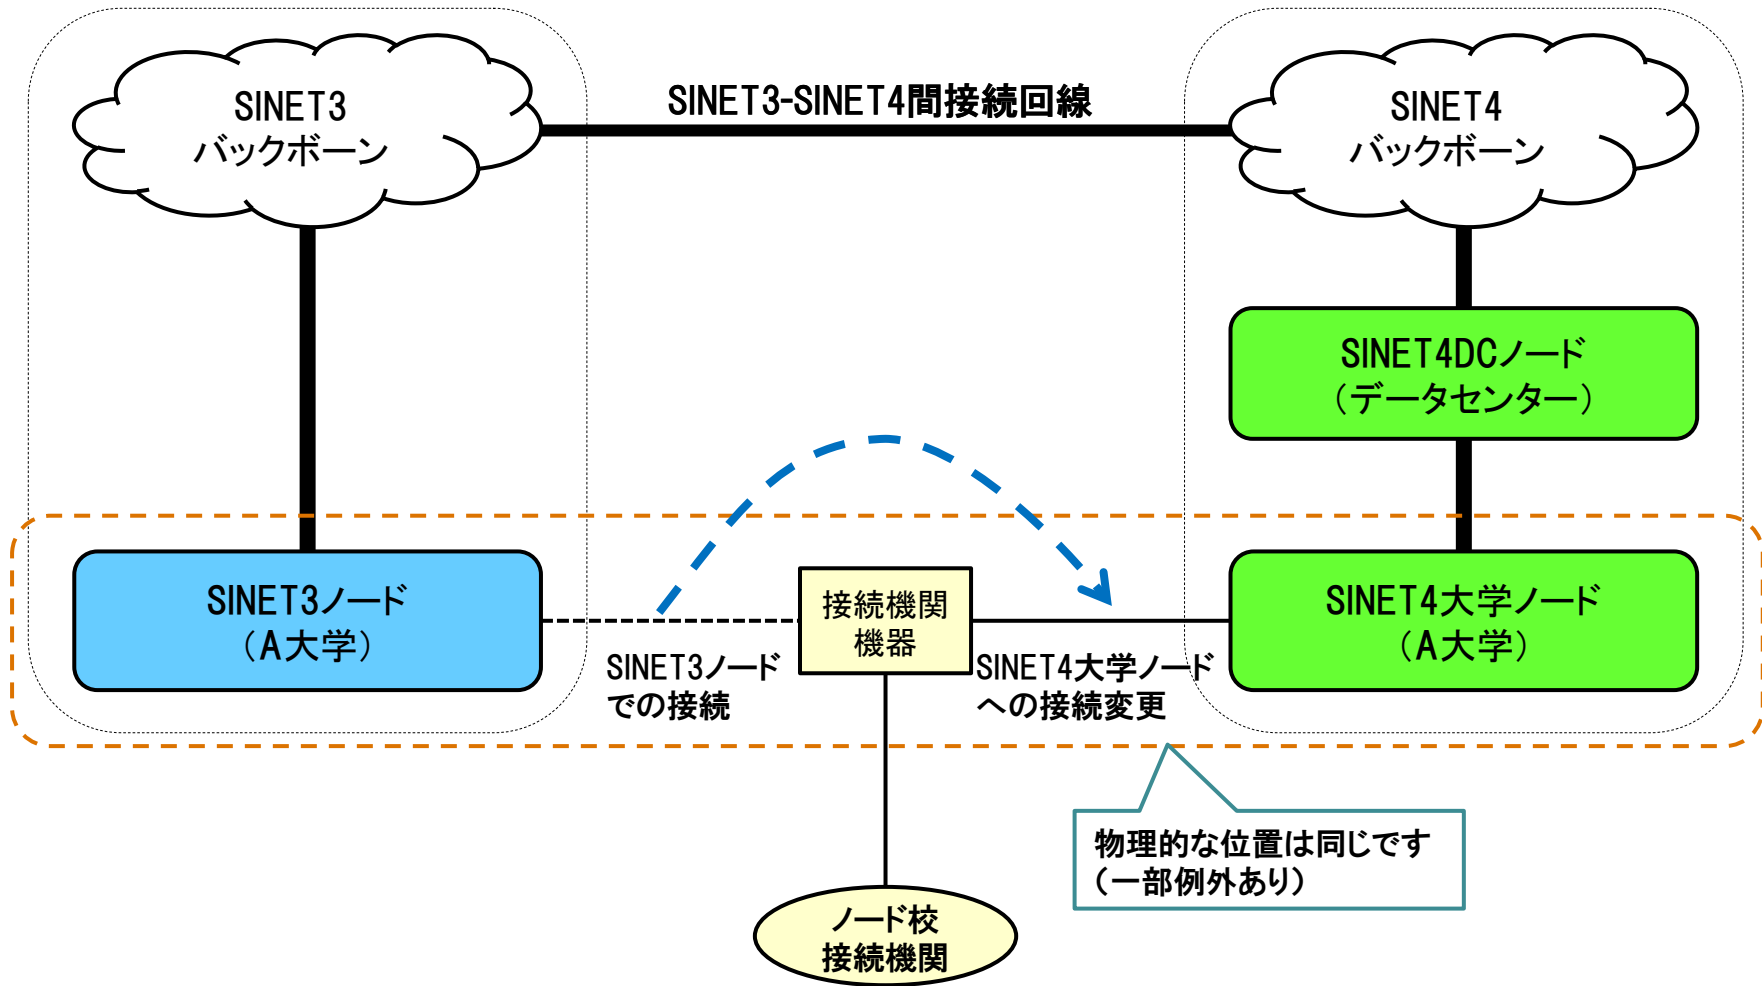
SINET3
バックボーン

SINET3-SINET4間接続回線

SINET4
バックボーン

SINET4DCノード
（データセンター）

SINET3ノード
（A大学）

接続機関
機器

SINET4大学ノード
（A大学）

SINET3ノード
での接続

SINET4大学ノード
への接続変更

物理的な位置は同じです
（一部例外あり）

ノード校
接続機関